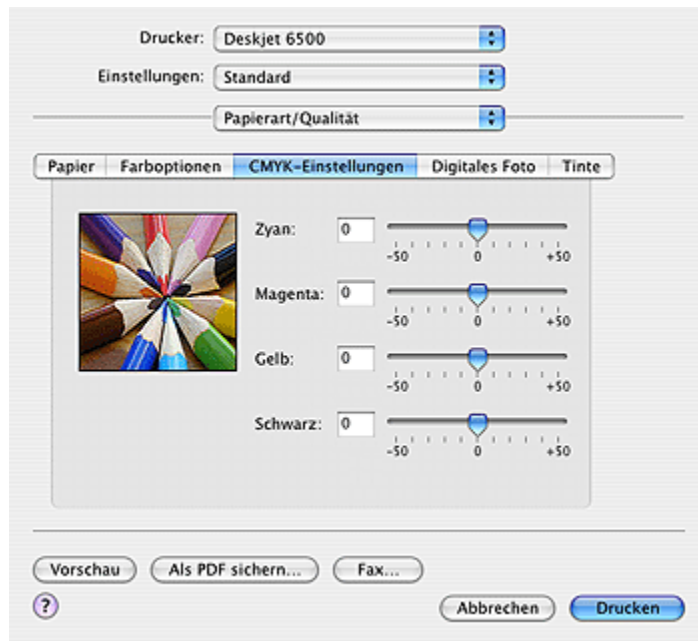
Drucker: Deskjet 6500

Einstellungen: Standard

Papierart/Qualität

Papier | Farboptionen | CMYK-Einstellungen | Digitales Foto | Tinte

Zyan: 0
-50 0 +50

Magenta: 0
-50 0 +50

Gelb: 0
-50 0 +50

Schwarz: 0
-50 0 +50

Vorschau | Als PDF sichern... | Fax...

?

Abbrechen | Drucken